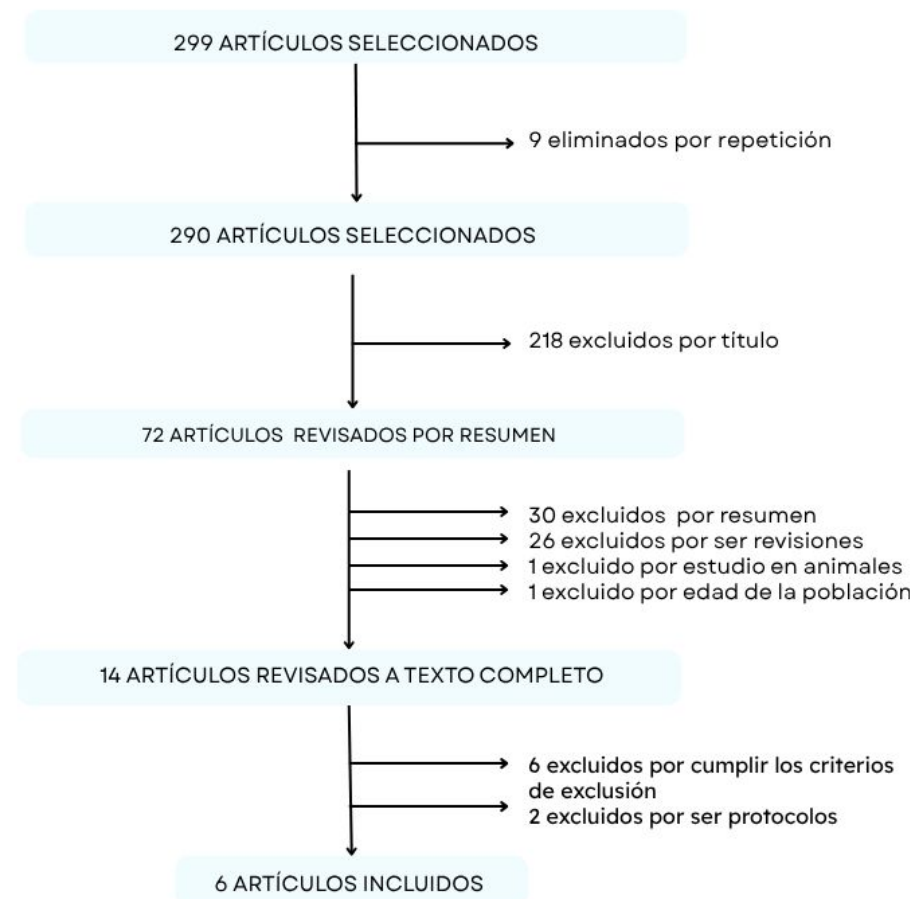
299 ARTÍCULOS SELECCIONADOS

9 eliminados por repetición

290 ARTÍCULOS SELECCIONADOS

218 excluidos por título

72 ARTÍCULOS REVISADOS POR RESUMEN

30 excluidos por resumen
26 excluidos por ser revisiones
1 excluido por estudio en animales
1 excluido por edad de la población

14 ARTÍCULOS REVISADOS A TEXTO COMPLETO

6 excluidos por cumplir los criterios de exclusión
2 excluidos por ser protocolos

6 ARTÍCULOS INCLUIDOS